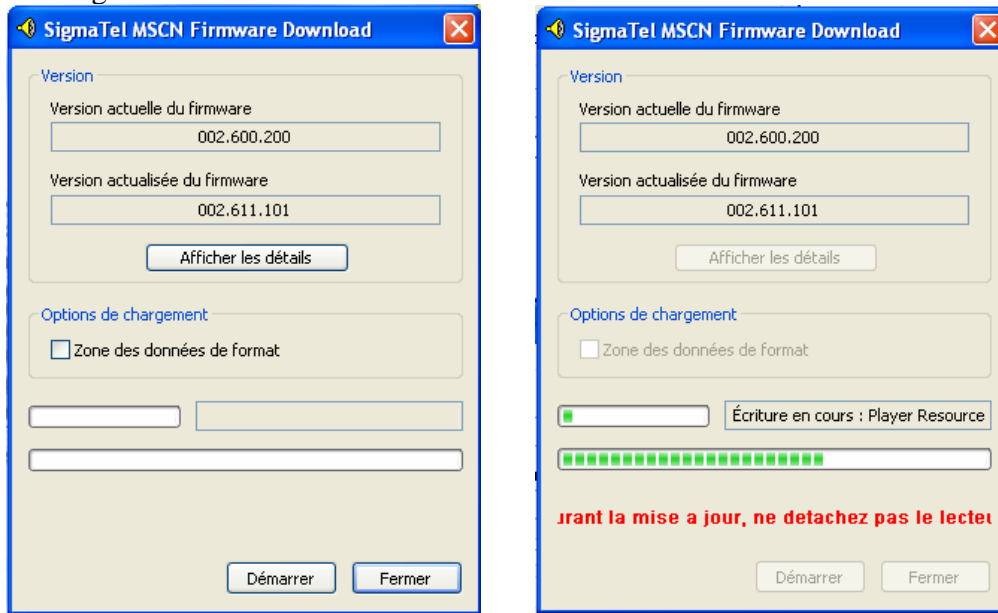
SigmaTel MSCN Firmware Download

Version

Version actuelle du firmware

002.600.200

Version actualisée du firmware

002.611.101

Afficher les détails

Options de chargement

Zone des données de format

Démarrer

Fermer

SigmaTel MSCN Firmware Download

Version

Version actuelle du firmware

002.600.200

Version actualisée du firmware

002.611.101

Afficher les détails

Options de chargement

Zone des données de format

Écriture en cours : Player Resource

ırant la mise a jour, ne detachez pas le lecteı

Démarrer

Fermer